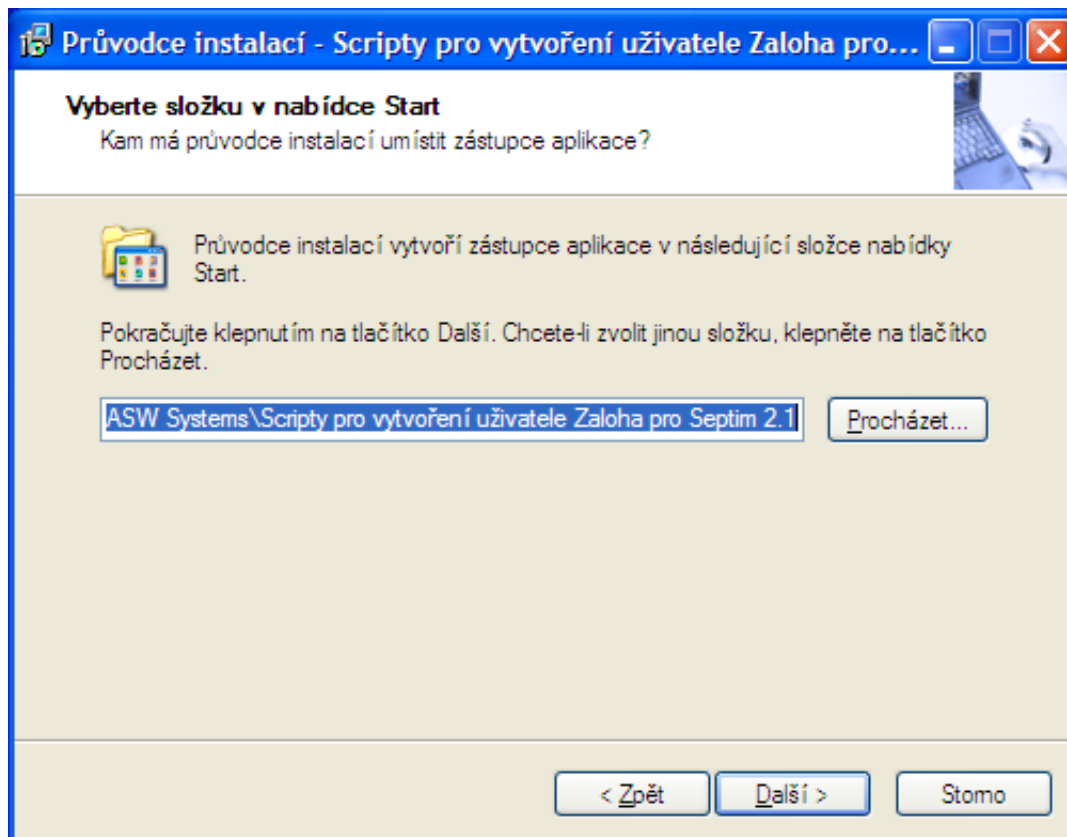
Průvodce instalací - Scripty pro vytvoření uživatele Zaloha pro...

Vyberte složku v nabídce Start
Kam má průvodce instalací umístit zástupce aplikace?

Průvodce instalací vytvoří zástupce aplikace v následující složce nabídky Start.

Pokračujte klepnutím na tlačítko Další. Chcete-li zvolit jinou složku, klepněte na tlačítko Procházet.

ASW Systems\Scripty pro vytvoření uživatele Zaloha pro Septim 2.1

Procházet...

< Zpět

Další >

Storno